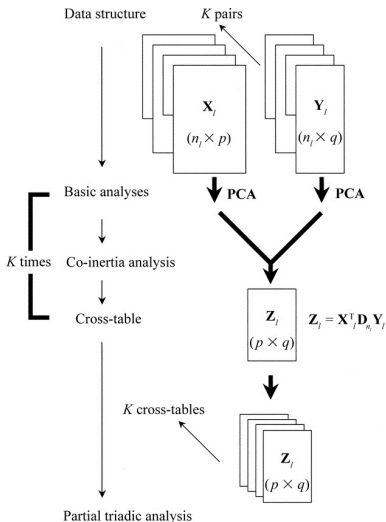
Data structure

$K$ pairs

$\mathbf{X}_l$

$(n_l \times p)$

$\mathbf{Y}_l$

$(n_l \times q)$

Basic analyses

PCA

PCA

$K$ times

Co-inertia analysis

Cross-table

$\mathbf{Z}_l$

$(p \times q)$

$\mathbf{Z}_l = \mathbf{X}^{\mathrm{T}}_l \mathbf{D}_{n_l} \mathbf{Y}_l$

$K$ cross-tables

$\mathbf{Z}_l$

$(p \times q)$

Partial triadic analysis